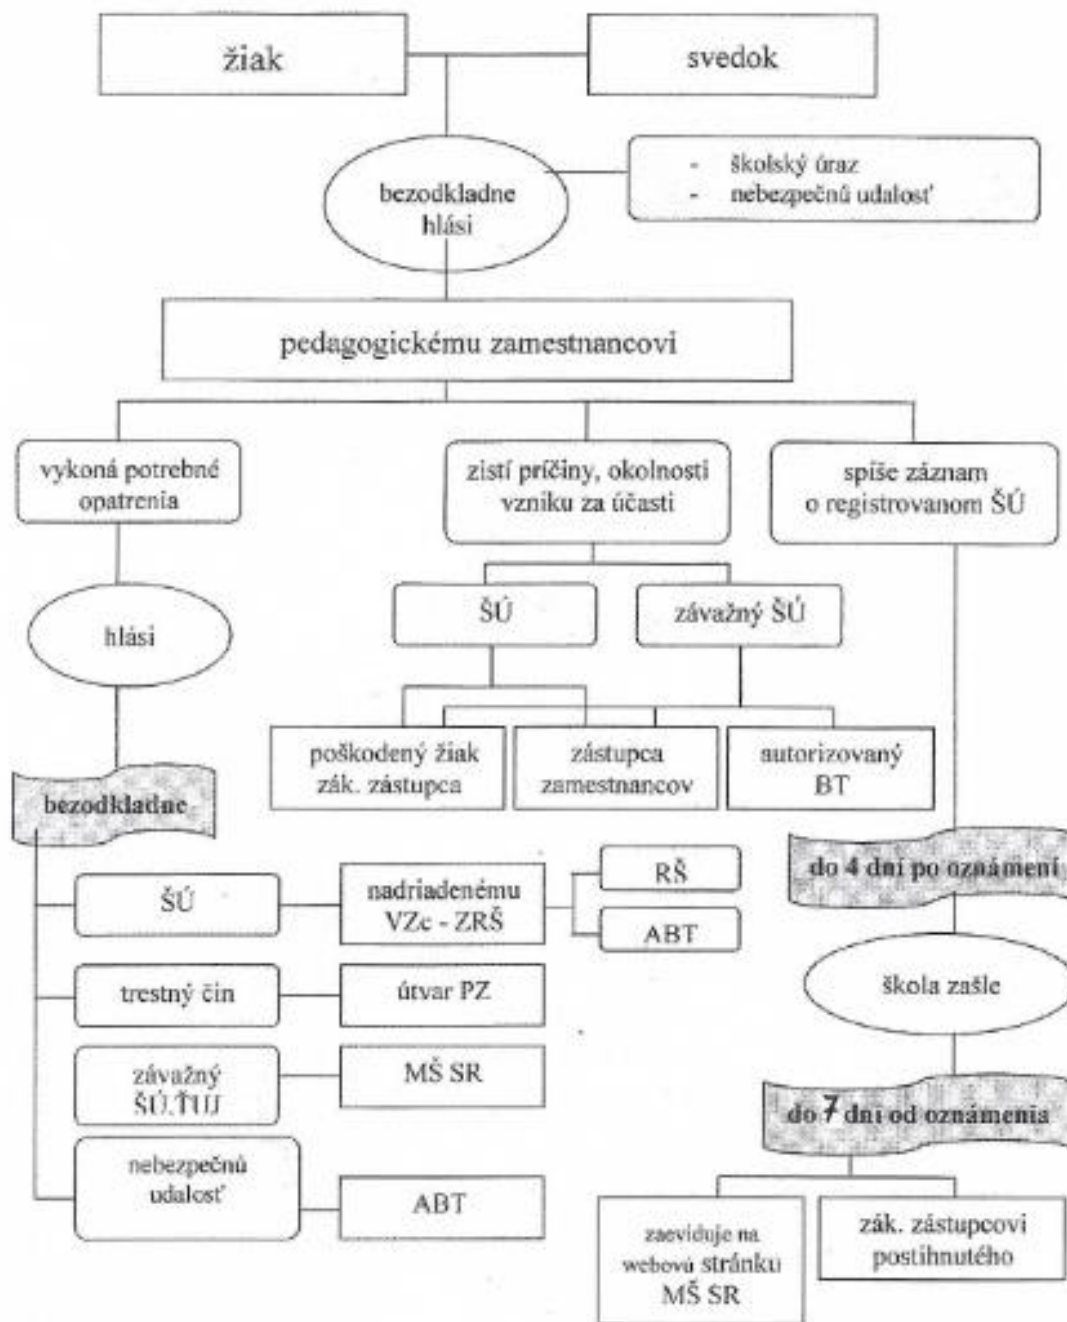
žiak

svedok

bezodkladne hlási

- školský úraz
- nebezpečnú udalosť

pedagogickému zamestnancovi

vykoná potrebné opatrenia

zistí príčiny, okolnosti vzniku za účasti

spíše záznam o registrovanom ŠÚ

hlási

ŠÚ

závažný ŠÚ

poškodený žiak zák. zástupca

zástupca zamestnancov

autorizovaný BT

bezodkladne

do 4 dní po oznámení

ŠÚ

nadriadenému VZc - ZRŠ

RŠ

ABT

trestný čin

útvar PZ

škola zašle

závažný ŠÚ,ŤUJ

MŠ SR

do 7 dní od oznámenia

nebezpečnú udalosť

ABT

zaeviduje na webovú stránku MŠ SR

zák. zástupcovi postihnutého